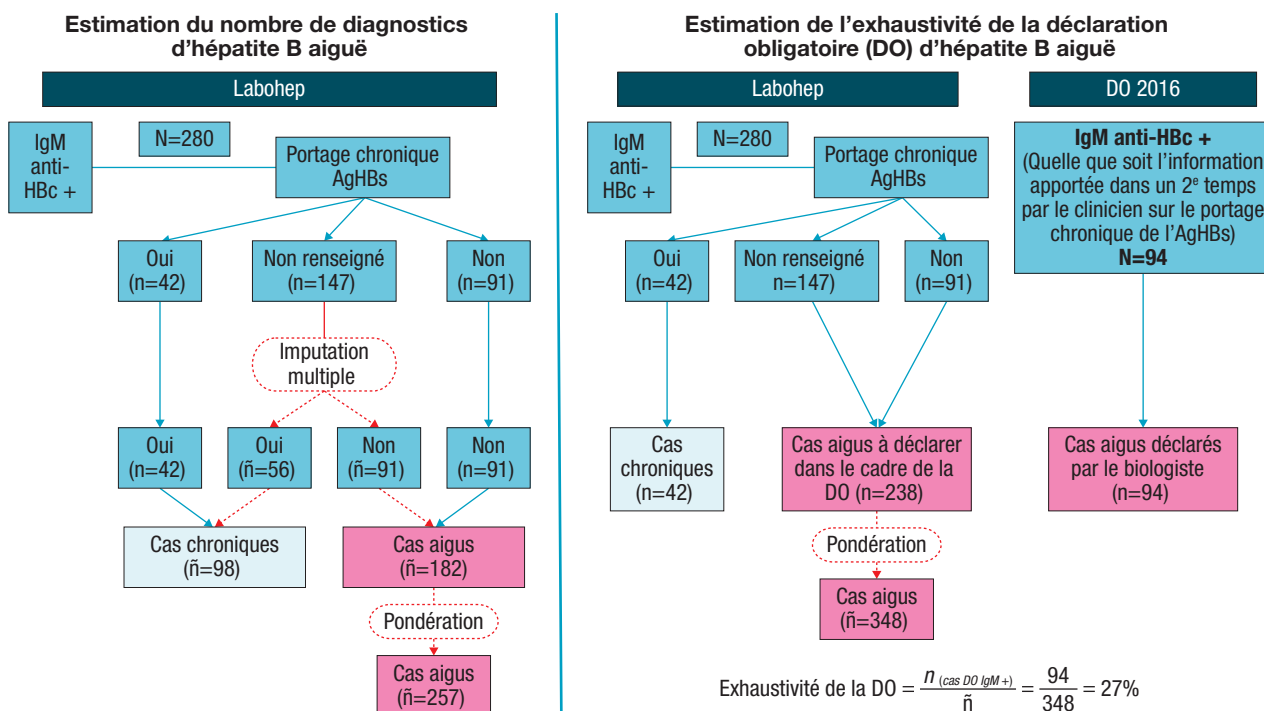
Estimation du nombre de diagnostics d'hépatite B aiguë

Labohep

IgM anti-HBc +

N=280

Portage chronique AgHBs

Oui (n=42)

Non renseigné (n=147)

Non (n=91)

Imputation multiple

Oui (n=42)

Oui (ñ=56)

Non (ñ=91)

Non (n=91)

Cas chroniques (ñ=98)

Cas aigus (ñ=182)

Pondération

Cas aigus (ñ=257)

Estimation de l'exhaustivité de la déclaration obligatoire (DO) d'hépatite B aiguë

Labohep

DO 2016

IgM anti-HBc +

N=280

Portage chronique AgHBs

IgM anti-HBc + (Quelle que soit l'information apportée dans un 2e temps par le clinicien sur le portage chronique de l'AgHBs) N=94

Oui (n=42)

Non renseigné (n=147)

Non (n=91)

Cas chroniques (n=42)

Cas aigus à déclarer dans le cadre de la DO (n=238)

Cas aigus déclarés par le biologiste (n=94)

Pondération

Cas aigus (ñ=348)

Exhaustivité de la DO = $\frac{n_{(cas\ DO\ IgM+)}}{ñ} = \frac{94}{348} = 27\%$